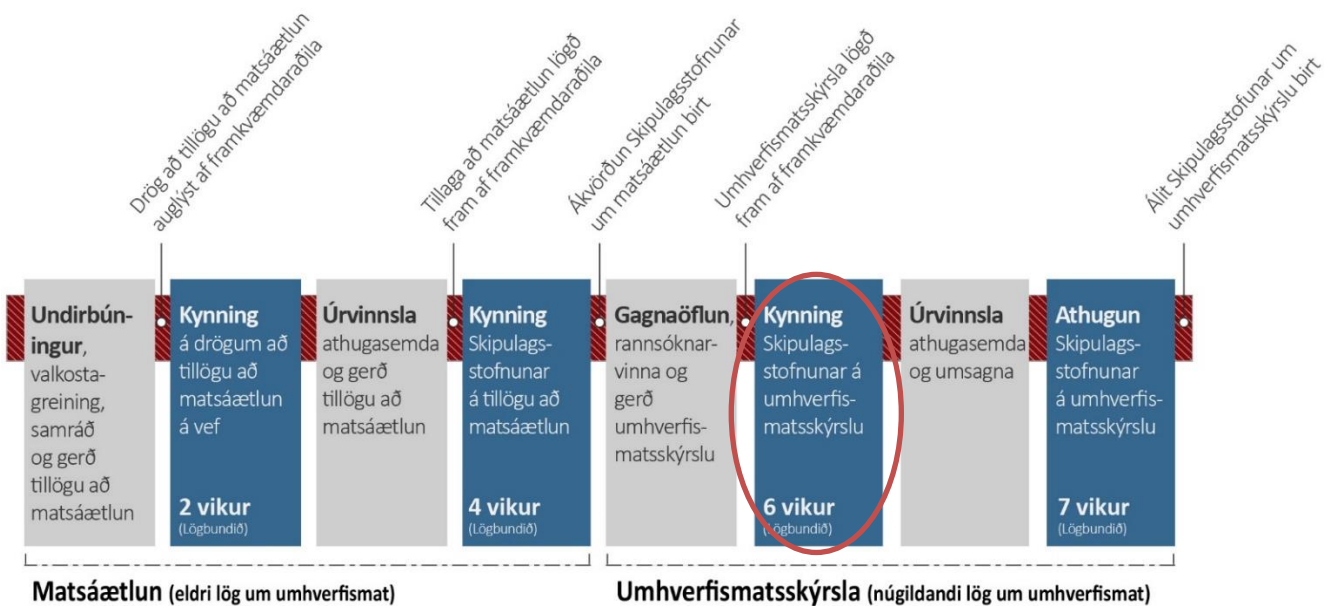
Drög að tillögu að matsáætlun auglýst af framkvæmdaraðila

Tillaga að matsáætlun lögð fram af framkvæmdaraðila

Ákvörðun Skipulagsstofnunar um matsáætlun birt

Umhverfismatsskýrsla lögð fram af framkvæmdaraðila

Álit Skipulagsstofnunar um umhverfismatsskýrslu birt

**Undirbúningur**, valkostagreining, samráð og gerð tillögu að matsáætlun

**Kynning** á drögum að tillögu að matsáætlun á vef
**2 vikur** (Lögbundið)

**Úrvinnsla** athugasemda og gerð tillögu að matsáætlun

**Kynning** Skipulagsstofnunar á tillögu að matsáætlun
**4 vikur** (Lögbundið)

**Gagnaöflun**, rannsóknarvinna og gerð umhverfismatsskýrslu

**Kynning** Skipulagsstofnunar á umhverfismatsskýrslu
**6 vikur** (Lögbundið)

**Úrvinnsla** athugasemda og umsagna

**Athugun** Skipulagsstofnunar á umhverfismatsskýrslu
**7 vikur** (Lögbundið)

**Matsáætlun** (eldri lög um umhverfismat)

**Umhverfismatsskýrsla** (núgildandi lög um umhverfismat)